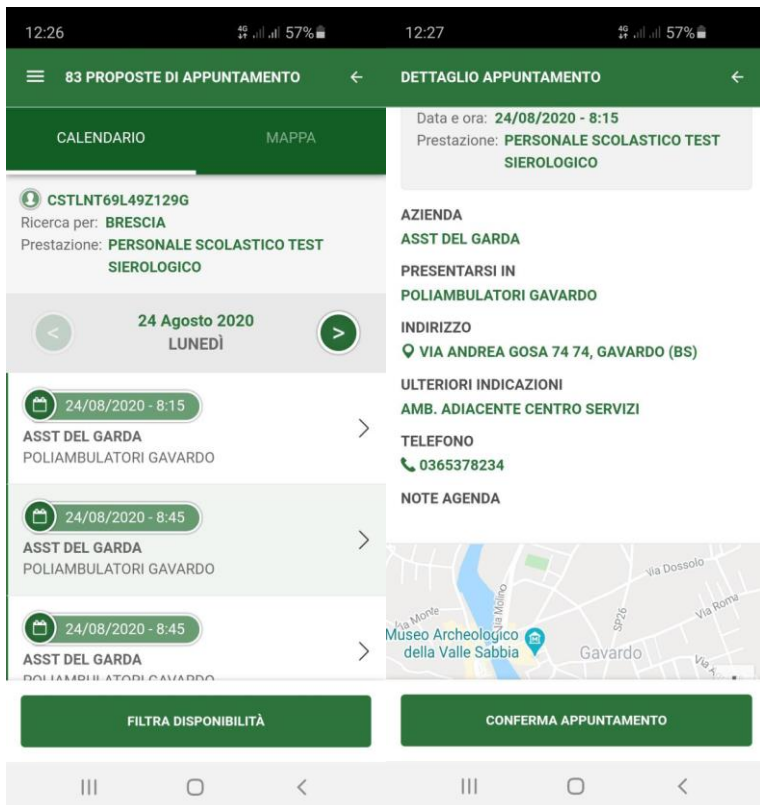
12:26

57%

83 PROPOSTE DI APPUNTAMENTO

CALENDARIO

MAPPA

CSTLNT69L49Z129G

Ricerca per: BRESCIA

Prestazione: PERSONALE SCOLASTICO TEST SIEROLOGICO

24 Agosto 2020

LUNEDÌ

24/08/2020 - 8:15

ASST DEL GARDA

POLIAMBULATORI GAVARDO

24/08/2020 - 8:45

ASST DEL GARDA

POLIAMBULATORI GAVARDO

24/08/2020 - 8:45

ASST DEL GARDA

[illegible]

FILTRA DISPONIBILITÀ

12:27

57%

DETTAGLIO APPUNTAMENTO

Data e ora: 24/08/2020 - 8:15

Prestazione: PERSONALE SCOLASTICO TEST SIEROLOGICO

AZIENDA

ASST DEL GARDA

PRESENTARSI IN

POLIAMBULATORI GAVARDO

INDIRIZZO

VIA ANDREA GOSA 74 74, GAVARDO (BS)

ULTERIORI INDICAZIONI

AMB. ADIACENTE CENTRO SERVIZI

TELEFONO

0365378234

NOTE AGENDA

Via Dossolo

Via Roma

Via Monte

Via Molino

SP26

Museo Archeologico della Valle Sabbia

Gavardo

CONFERMA APPUNTAMENTO